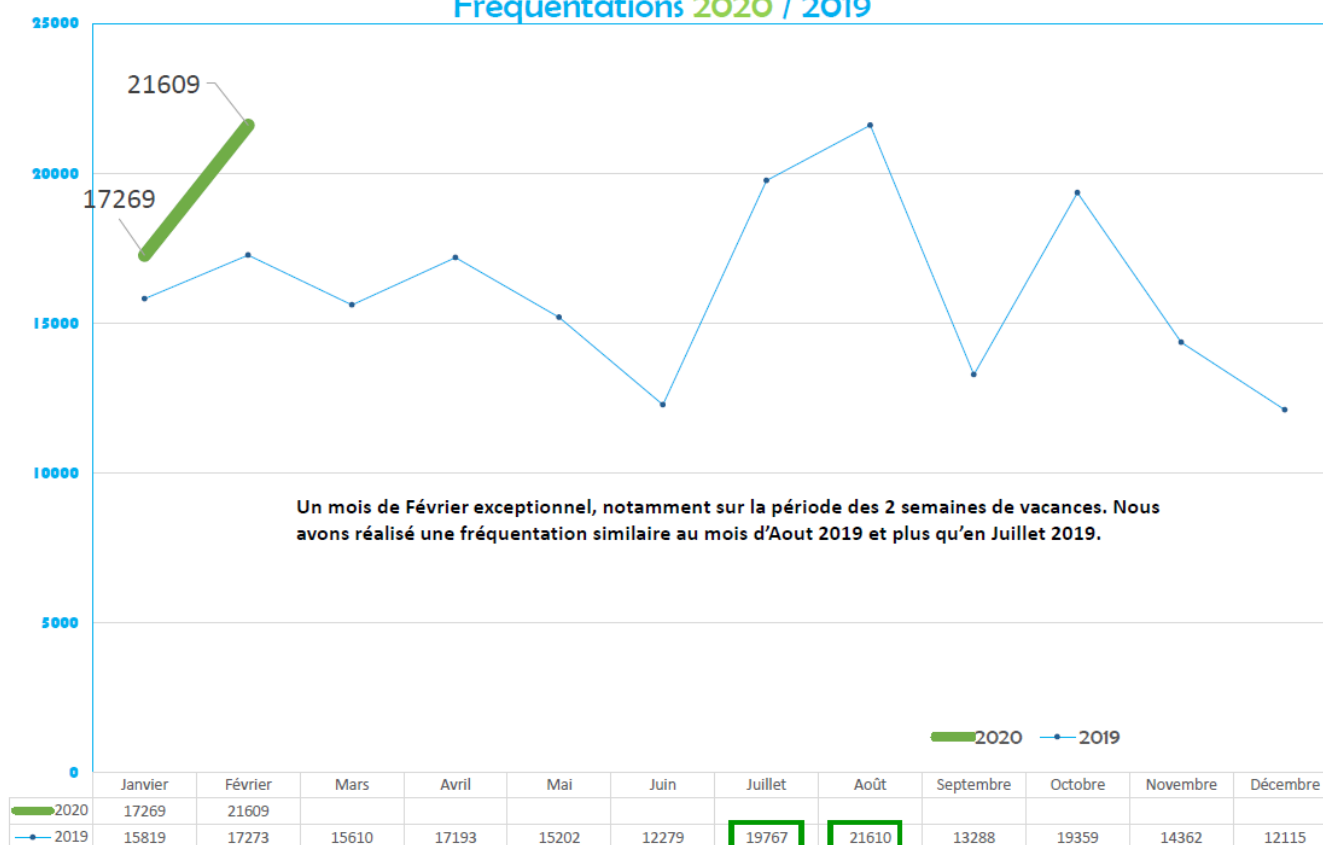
Fréquentations 2020 / 2019

25000

21609

20000

17269

15000

10000

Un mois de Février exceptionnel, notamment sur la période des 2 semaines de vacances. Nous avons réalisé une fréquentation similaire au mois d'Aout 2019 et plus qu'en Juillet 2019.

5000

0

2020 2019

| | Janvier | Février | Mars | Avril | Mai | Juin | Juillet | Août | Septembre | Octobre | Novembre | Décembre |
|---|---|---|---|---|---|---|---|---|---|---|---|---|
| 2020 | 17269 | 21609 | | | | | | | | | | |
| 2019 | 15819 | 17273 | 15610 | 17193 | 15202 | 12279 | 19767 | 21610 | 13288 | 19359 | 14362 | 12115 |